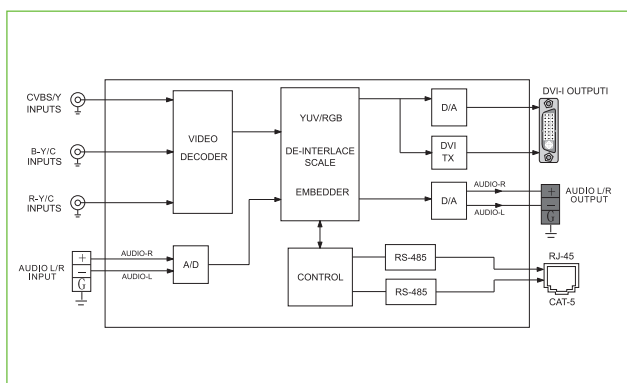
CVBS/Y INPUTS

B-Y/C INPUTS

R-Y/C INPUTS

AUDIO L/R INPUT

+

−

G

AUDIO-R

AUDIO-L

A/D

VIDEO DECODER

YUV/RGB

DE-INTERLACE SCALE

EMBEDDER

CONTROL

RS-485

RS-485

D/A

DVI TX

D/A

AUDIO-R

AUDIO-L

DVI-I OUTPUTI

AUDIO L/R OUTPUT

+

−

G

RJ-45

CAT-5